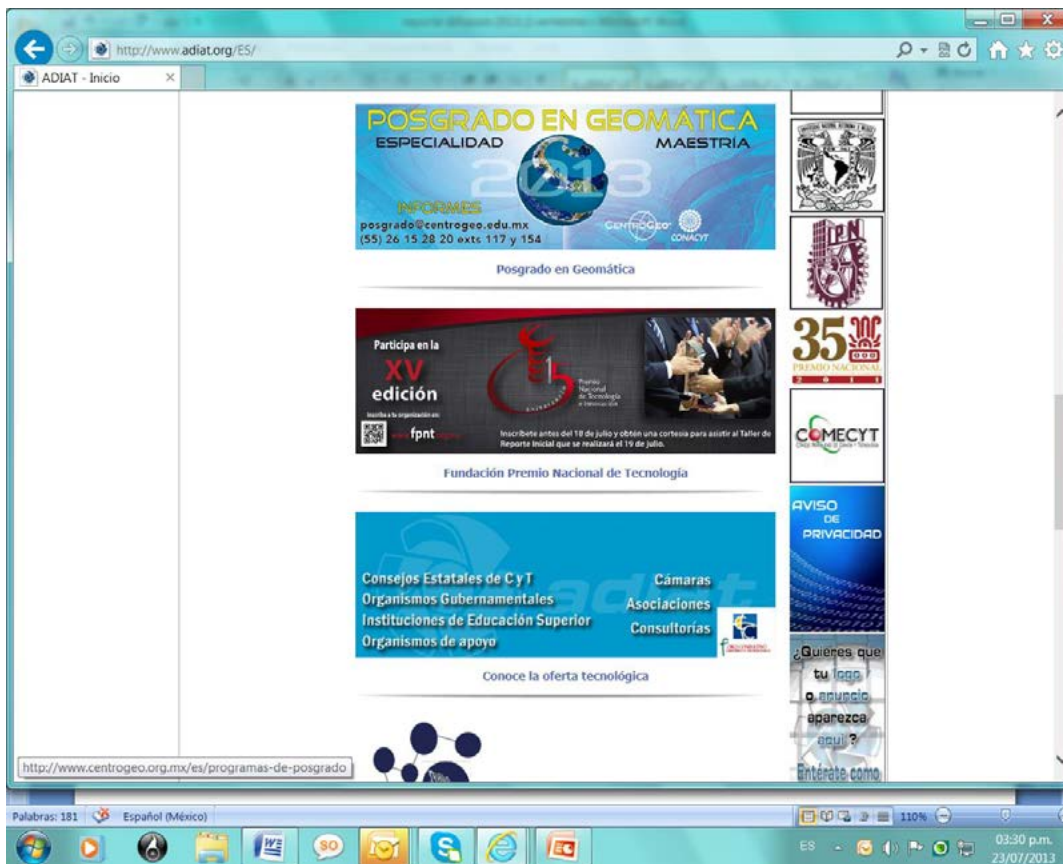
http://www.adiat.org/ES/

ADIAT - Inicio

POSGRADO EN GEOMÁTICA
ESPECIALIDAD MAESTRÍA
2013
INFORMES
posgrado@centrogeo.edu.mx
(55) 26 15 28 20 exts 117 y 154
CENTROGEO CONACYT

Posgrado en Geomática

Participa en la
XV
edición
Inscribe a tu organización en:
fpnt
Premio Nacional de Tecnología e Innovación
Inscríbete antes del 18 de julio y obtén una cortesía para asistir al Taller de Reporte Inicial que se realizará el 19 de julio.

Fundación Premio Nacional de Tecnología

Consejos Estatales de C y T
Organismos Gubernamentales
Instituciones de Educación Superior
Organismos de apoyo
Cámaras
Asociaciones
Consultorías
adiat

Conoce la oferta tecnológica

35
PREMIO NACIONAL

COMECYT

AVISO DE PRIVACIDAD

¿Quieres que tu logo o anuncio aparezca aquí?
Entérate como

http://www.centrogeo.org.mx/es/programas-de-posgrado

Palabras: 181 Español (México)
110%
ES
03:30 p.m.
23/07/2013